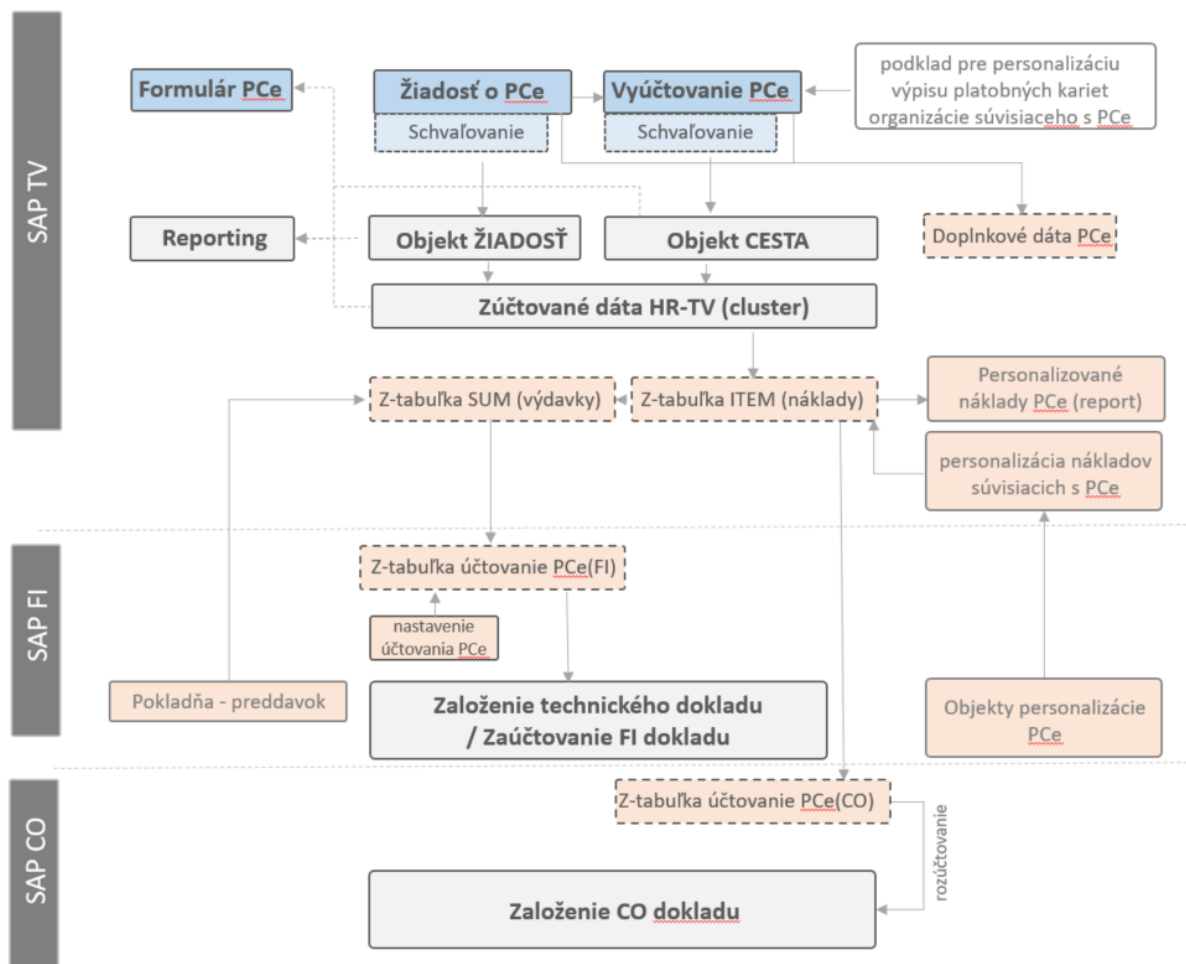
SAP TV

Formulár PCe

Žiadosť o PCe

Schvaľovanie

Vyúčtovanie PCe

Schvaľovanie

podklad pre personalizáciu výpisu platobných kariet organizácie súvisiaceho s PCe

Reporting

Objekt ŽIADOSŤ

Objekt CESTA

Doplnkové dáta PCe

Zúčtované dáta HR-TV (cluster)

Z-tabuľka SUM (výdavky)

Z-tabuľka ITEM (náklady)

Personalizované náklady PCe (report)

personalizácia nákladov súvisiacich s PCe

SAP FI

Z-tabuľka účtovanie PCe(FI)

nastavenie účtovania PCe

Pokladňa - preddavok

Založenie technického dokladu / Zaúčtovanie FI dokladu

Objekty personalizácie PCe

SAP CO

Z-tabuľka účtovanie PCe(CO)

rozúčtovanie

Založenie CO dokladu